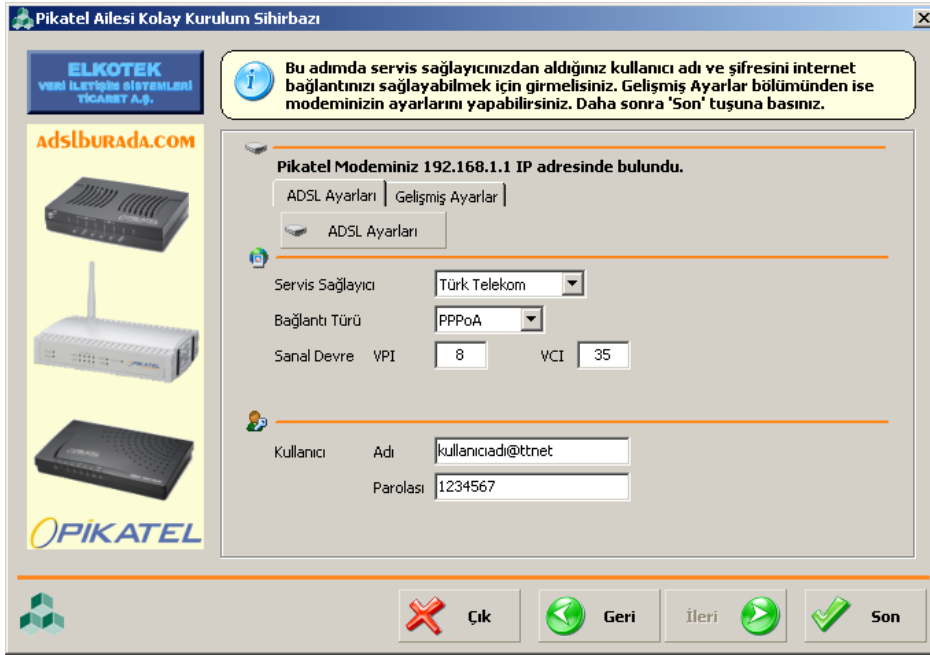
Pikatel Ailesi Kolay Kurulum Sihirbazı

ELKOTEK
VERİ İLETİŞİM SİSTEMLERİ
TİCARET A.Ş.

Bu adımda servis sağlayıcınızdan aldığınız kullanıcı adı ve şifresini internet bağlantınızı sağlayabilmek için girmelisiniz. Gelişmiş Ayarlar bölümünden ise modeminizin ayarlarını yapabilirsiniz. Daha sonra 'Son' tuşuna basınız.

adslburada.com

Pikatel Modeminiz 192.168.1.1 IP adresinde bulundu.

ADSL Ayarları | Gelişmiş Ayarlar

ADSL Ayarları

Servis Sağlayıcı Türk Telekom

Bağlantı Türü PPPoA

Sanal Devre VPI 8 VCI 35

Kullanıcı Adı kullanıcıadı@ttnet

Parolası 1234567

PIKATEL

Çık Geri İleri Son